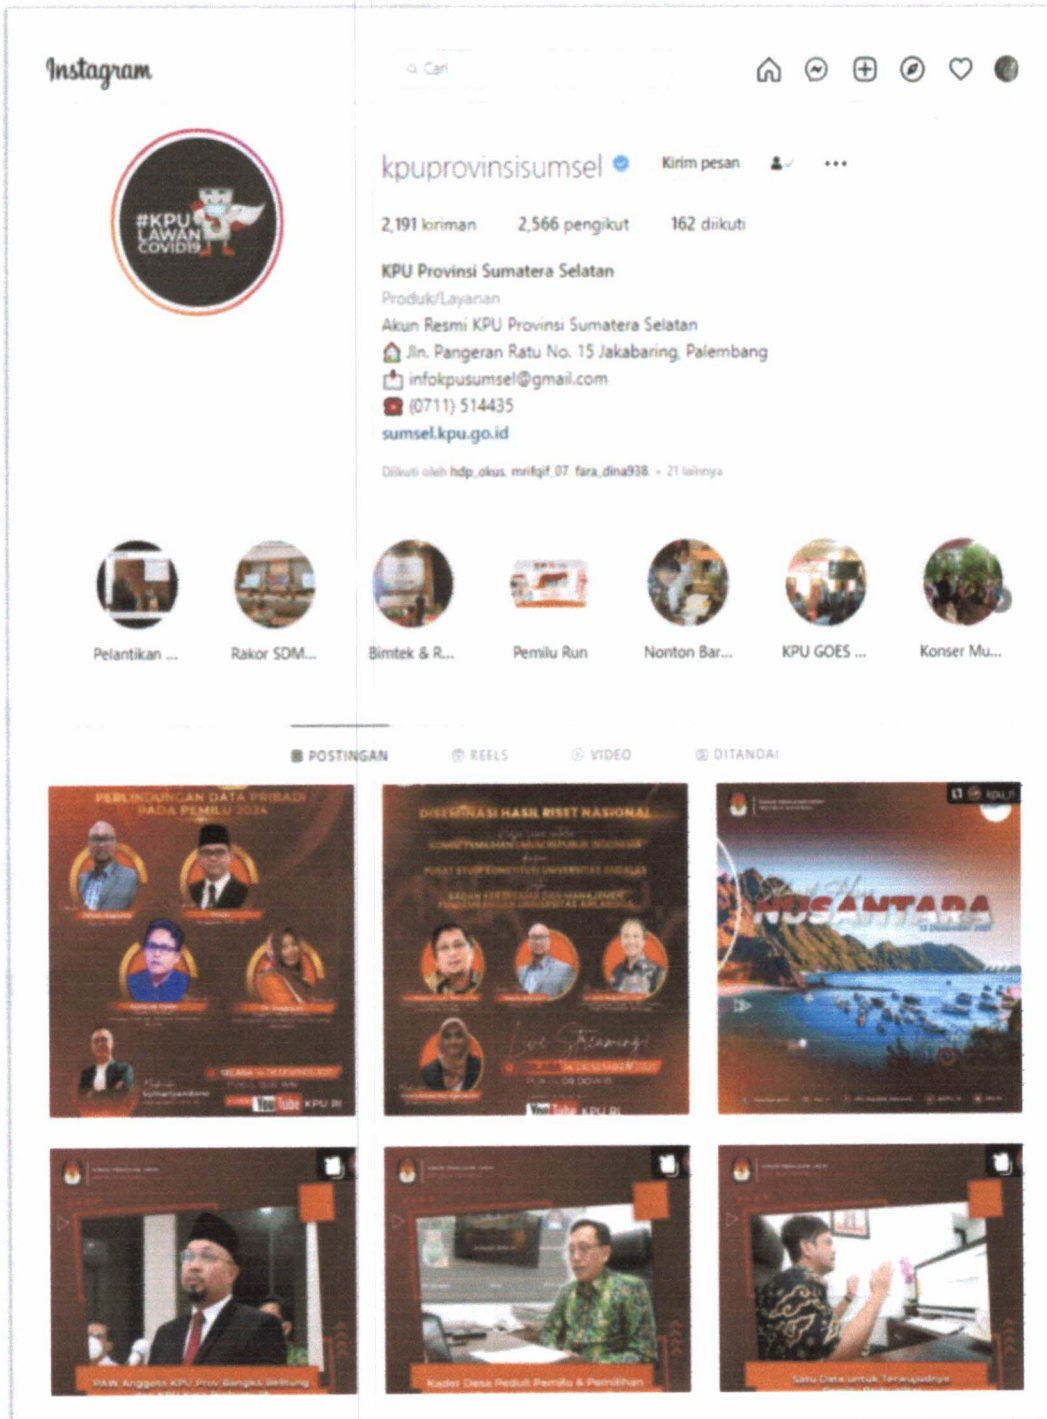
Instagram

Cari

#KPU LAWAN COVID19

kpuprovinsisumsel

Kirim pesan

2,191 kiriman 2,566 pengikut 162 diikuti

KPU Provinsi Sumatera Selatan
Produk/Layanan
Akun Resmi KPU Provinsi Sumatera Selatan
Jln. Pangeran Ratu No. 15 Jakabaring, Palembang
infokpusumsel@gmail.com
(0711) 514435
sumsel.kpu.go.id

Diikuti oleh hdp_okus, mrifqif_07, fara_dina938 + 21 lainnya

Pelantikan ... Rakor SDM... Bimtek & R... Pemilu Run Nonton Bar... KPU GOES ... Konser Mu...

POSTINGAN REELS VIDEO DITANDAI

PERLINDUNGAN DATA PRIBADI PADA PEMILU 2024

YouTube KPU RI

DISEMINASI HASIL RISET NASIONAL

Live Streaming

YouTube KPU RI

NUSANTARA

PAW Anggota KPU Prov Bangka Belitung

Kades Desa Peduli Pemilu & Pemilihan

Satu Data untuk Terwujudnya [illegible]